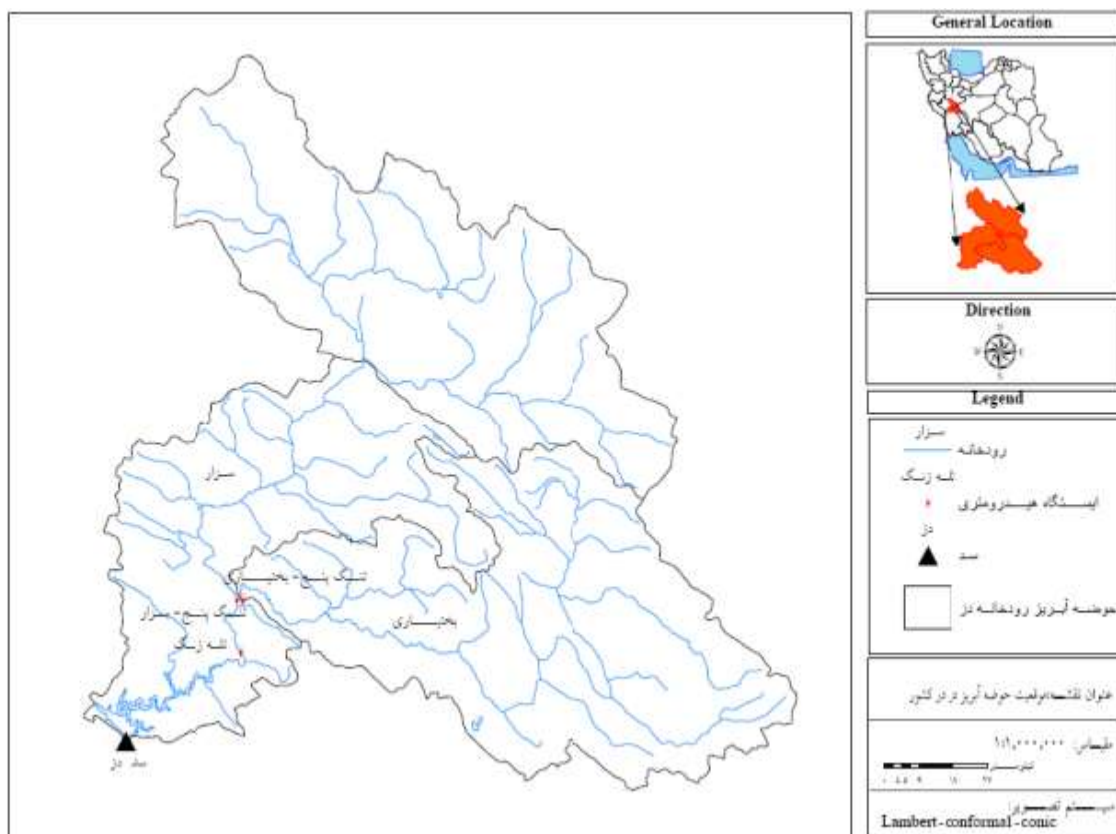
General Location

Direction

Legend

سزار
رودخانه

تله زنگ
ایستگاه هیدرومتری

دز
سد

حوضه آبریز رودخانه دز

عنوان نقشه: موقعیت حوضه آبریز در کشور

مقیاس: ۱:۱,۰۰۰,۰۰۰

کیلومتر
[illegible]

سیستم تصویر:
Lambert-conformal-conic

سزار
تنگ پنج - بختیاری
تنگ پنج - سزار
تله زنگ
بختیاری
سد دز